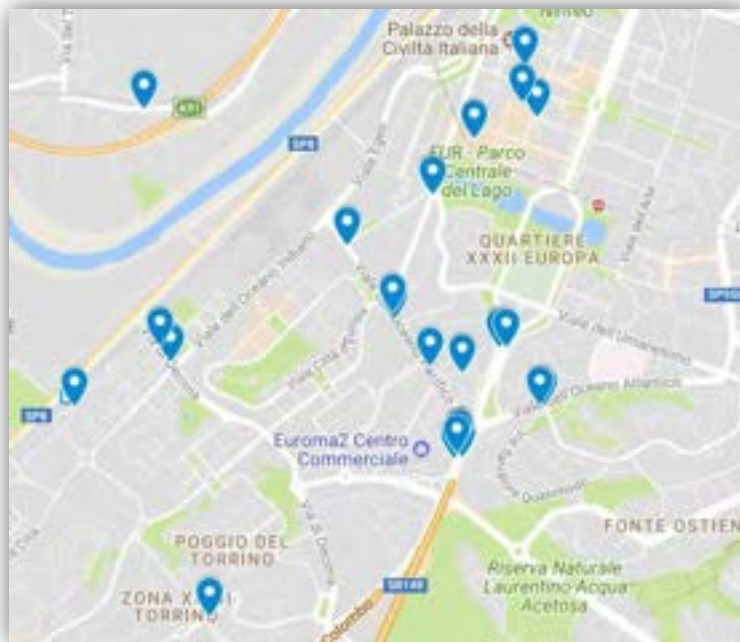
Palazzo della Civiltà Italiana

Nitreo

EUR - Parco Centrale del Lago

QUARTIERE XXXII EUROPA

Viale dell'Oceano Indiano

Viale Egeo

Viale dell'Umanesimo

Viale dell'Oceano Atlantico

Euroma2 Centro Commerciale

FONTE OSTIEN

POGGIO DEL TORRINO

ZONA X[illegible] TORRINO

Riserva Naturale Laurentino Acqua Acetosa

SP8

SR148

A91

Colombo

Via di Decima

Viale dell'Arte